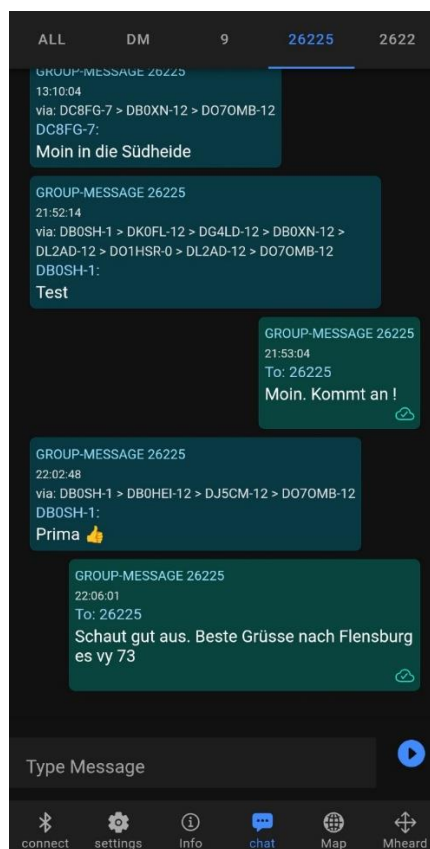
ALL DM 9 26225 2622

GROUP-MESSAGE 26225
13:10:04
via: DC8FG-7 > DB0XN-12 > DO7OMB-12
DC8FG-7:
Moin in die Südheide

GROUP-MESSAGE 26225
21:52:14
via: DB0SH-1 > DK0FL-12 > DG4LD-12 > DB0XN-12 > DL2AD-12 > DO1HSR-0 > DL2AD-12 > DO7OMB-12
DB0SH-1:
Test

GROUP-MESSAGE 26225
21:53:04
To: 26225
Moin. Kommt an !

GROUP-MESSAGE 26225
22:02:48
via: DB0SH-1 > DB0HEI-12 > DJ5CM-12 > DO7OMB-12
DB0SH-1:
Prima 👍

GROUP-MESSAGE 26225
22:06:01
To: 26225
Schaut gut aus. Beste Grüsse nach Flensburg es vy 73

Type Message

connect settings Info chat Map Mheard